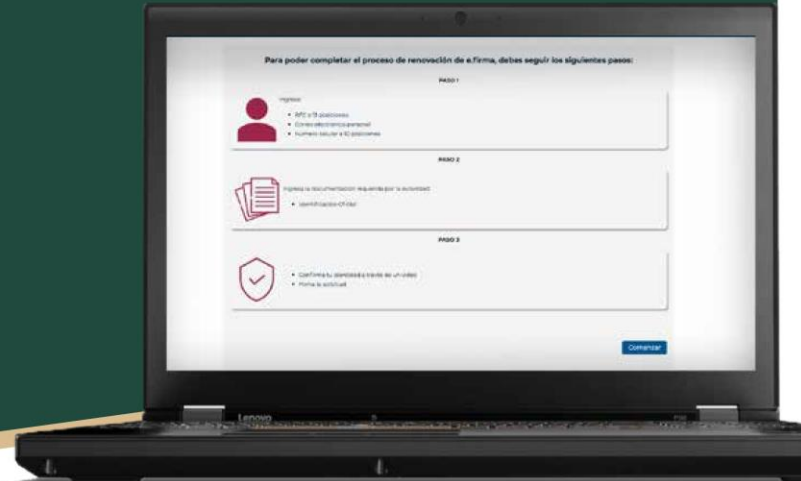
Para poder completar el proceso de renovación de e.firma, debes seguir los siguientes pasos:

PASO 1

Ingresa:

- RFC a 13 posiciones
- Correo electrónico personal
- Número celular a 10 posiciones

PASO 2

Ingresa la documentación requerida por la autoridad

- Identificación Oficial

PASO 3

- Confirma tu identidad a través de un video
- Firma la solicitud

Comenzar

Lenovo